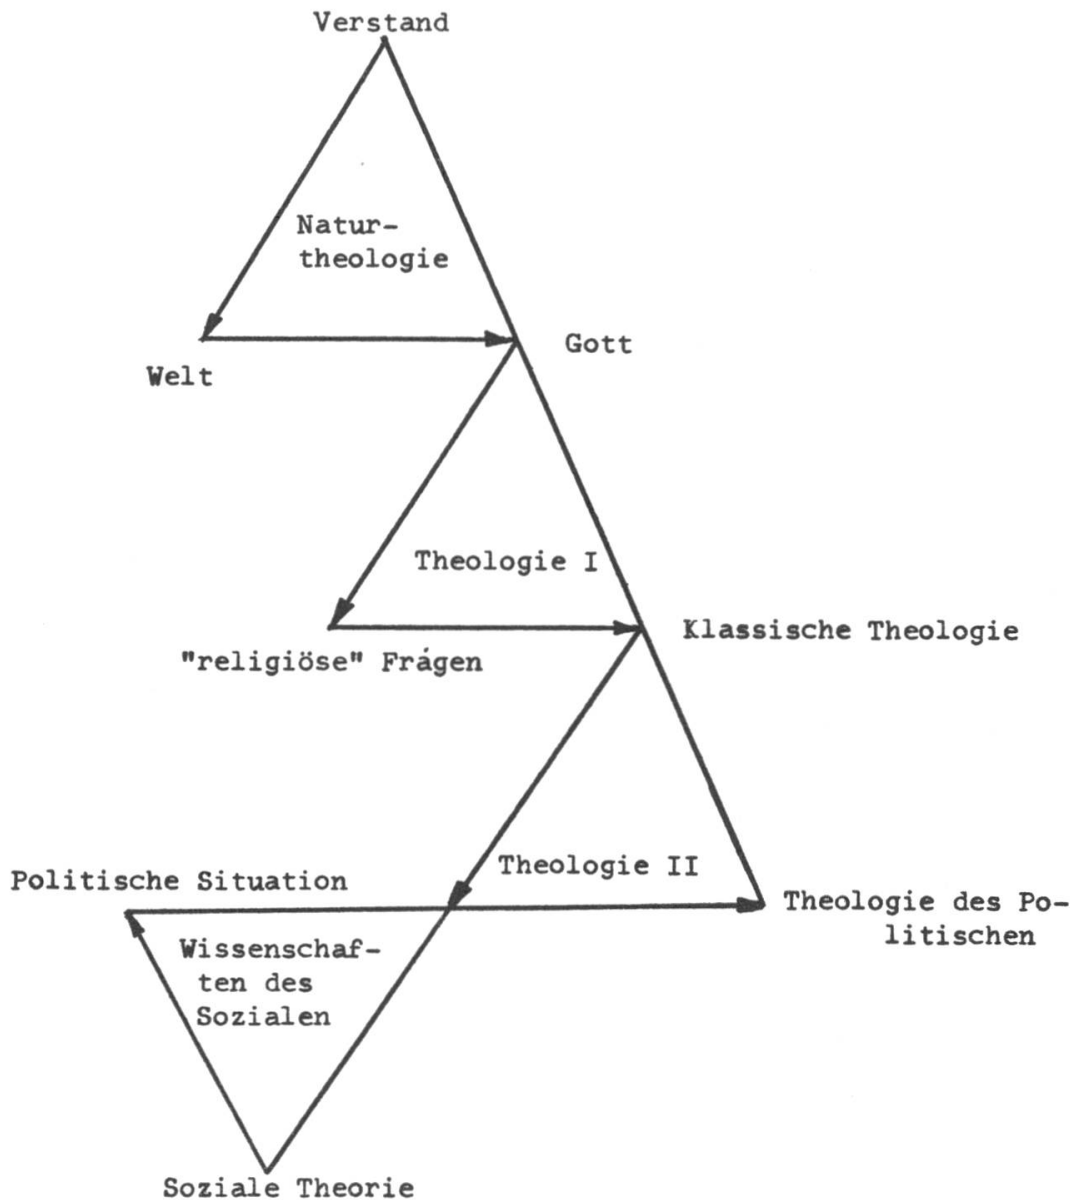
Verstand

Naturtheologie

Welt

Gott

Theologie I

"religiöse" Frágen

Klassische Theologie

Theologie II

Politische Situation

Theologie des Politischen

Wissenschaften des Sozialen

Soziale Theorie